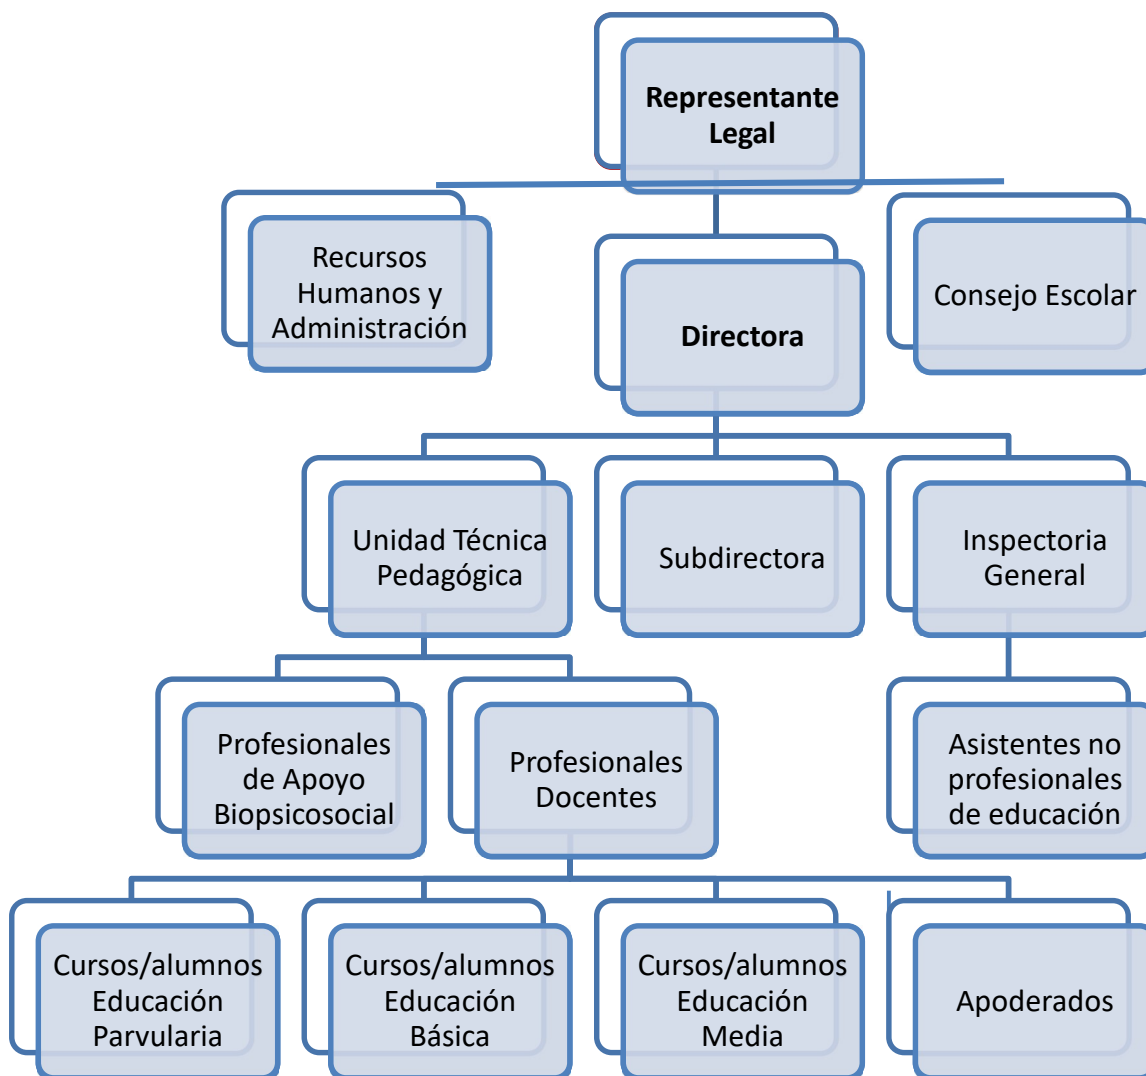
Representante Legal

Recursos Humanos y Administración

Directora

Consejo Escolar

Unidad Técnica Pedagógica

Subdirectora

Inspectoria General

Profesionales de Apoyo Biopsicosocial

Profesionales Docentes

Asistentes no profesionales de educación

Cursos/alumnos Educación Parvularia

Cursos/alumnos Educación Básica

Cursos/alumnos Educación Media

Apoderados